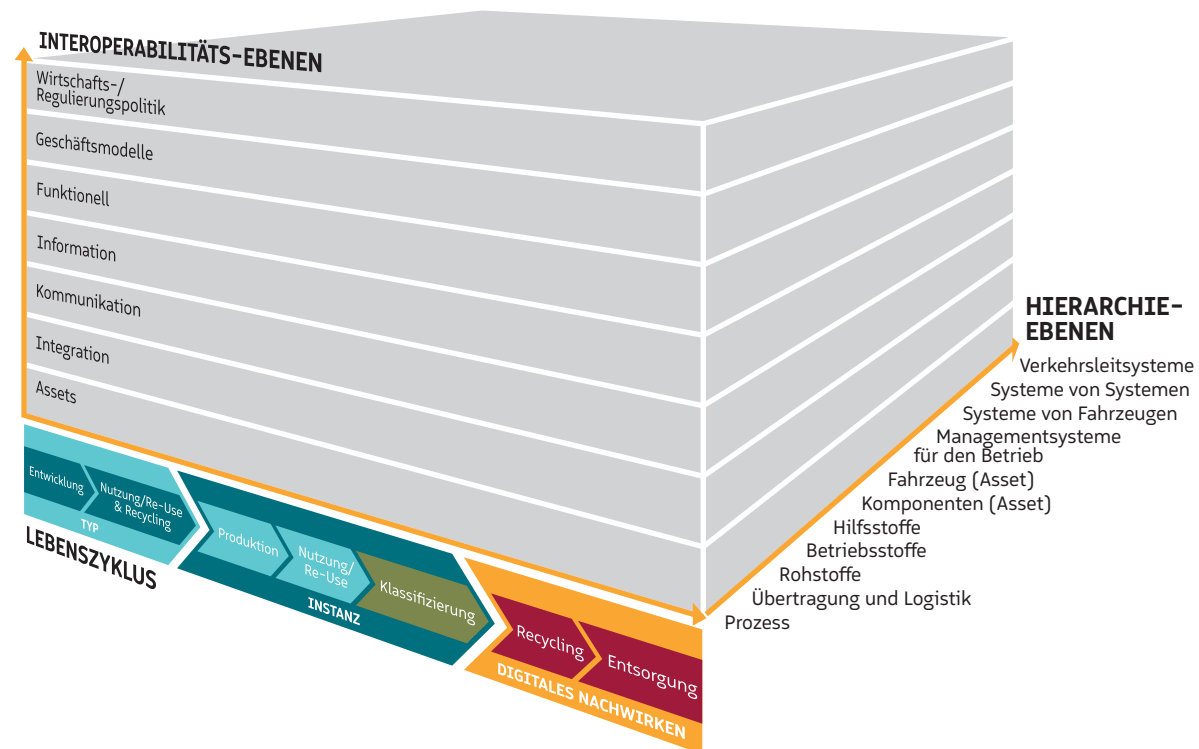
INTEROPERABILITÄTS-EBENEN

Wirtschafts-/
Regulierungspolitik

Geschäftsmodelle

Funktionell

Information

Kommunikation

Integration

Assets

HIERARCHIE-EBENEN

Verkehrsleitsysteme
Systeme von Systemen
Systeme von Fahrzeugen
Managementsysteme für den Betrieb
Fahrzeug (Asset)
Komponenten (Asset)
Hilfsstoffe
Betriebsstoffe
Rohstoffe
Übertragung und Logistik
Prozess

Entwicklung
Nutzung/Re-Use & Recycling
TYP

LEBENSZYKLUS

Produktion
Nutzung/Re-Use
Klassifizierung
INSTANZ

Recycling
Entsorgung
DIGITALES NACHWIRKEN